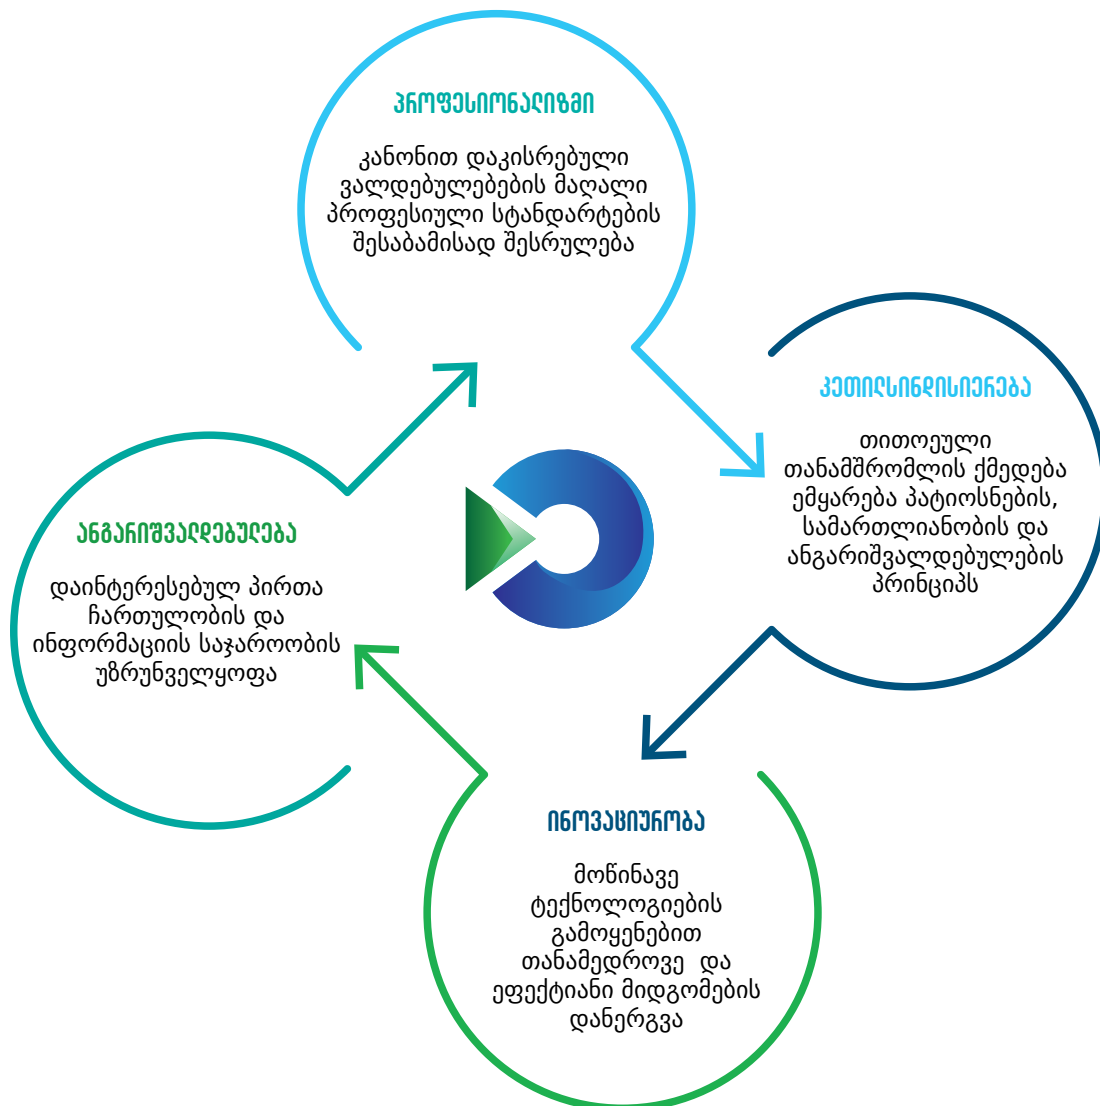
ᲞᲠᲝᲤᲔᲡᲘᲝᲜᲐᲚᲘᲖᲛᲘ

კანონით დაკისრებული ვალდებულებების მაღალი პროფესიული სტანდარტების შესაბამისად შესრულება

ᲙᲔᲗᲘᲚᲡᲘᲜᲓᲘᲡᲘᲔᲠᲔᲑᲐ

თითოეული თანამშრომლის ქმედება ემყარება პატიოსნების, სამართლიანობის და ანგარიშვალდებულების პრინციპს

ᲐᲜᲒᲐᲠᲘᲨᲕᲐᲚᲓᲔᲑᲣᲚᲔᲑᲐ

დაინტერესებულ პირთა ჩართულობის და ინფორმაციის საჯაროობის უზრუნველყოფა

ᲘᲜᲝᲕᲐᲪᲘᲣᲠᲝᲑᲐ

მოწინავე ტექნოლოგიების გამოყენებით თანამედროვე და ეფექტიანი მიდგომების დანერგვა